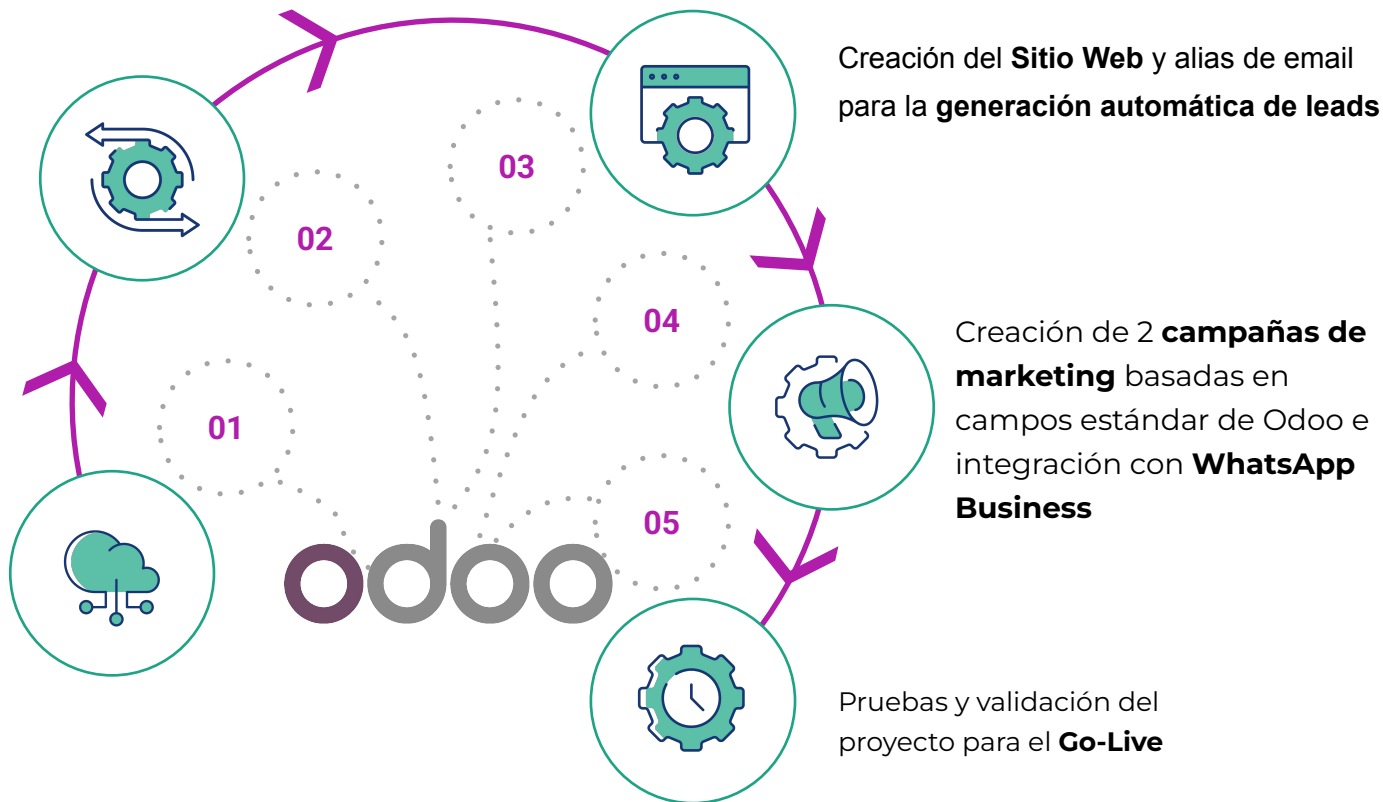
Creación del **Sitio Web** y alias de email para la **generación automática de leads**

03

02

04

01

05

Creación de 2 **campañas de marketing** basadas en campos estándar de Odoo e integración con **WhatsApp Business**

odoo

Pruebas y validación del proyecto para el **Go-Live**